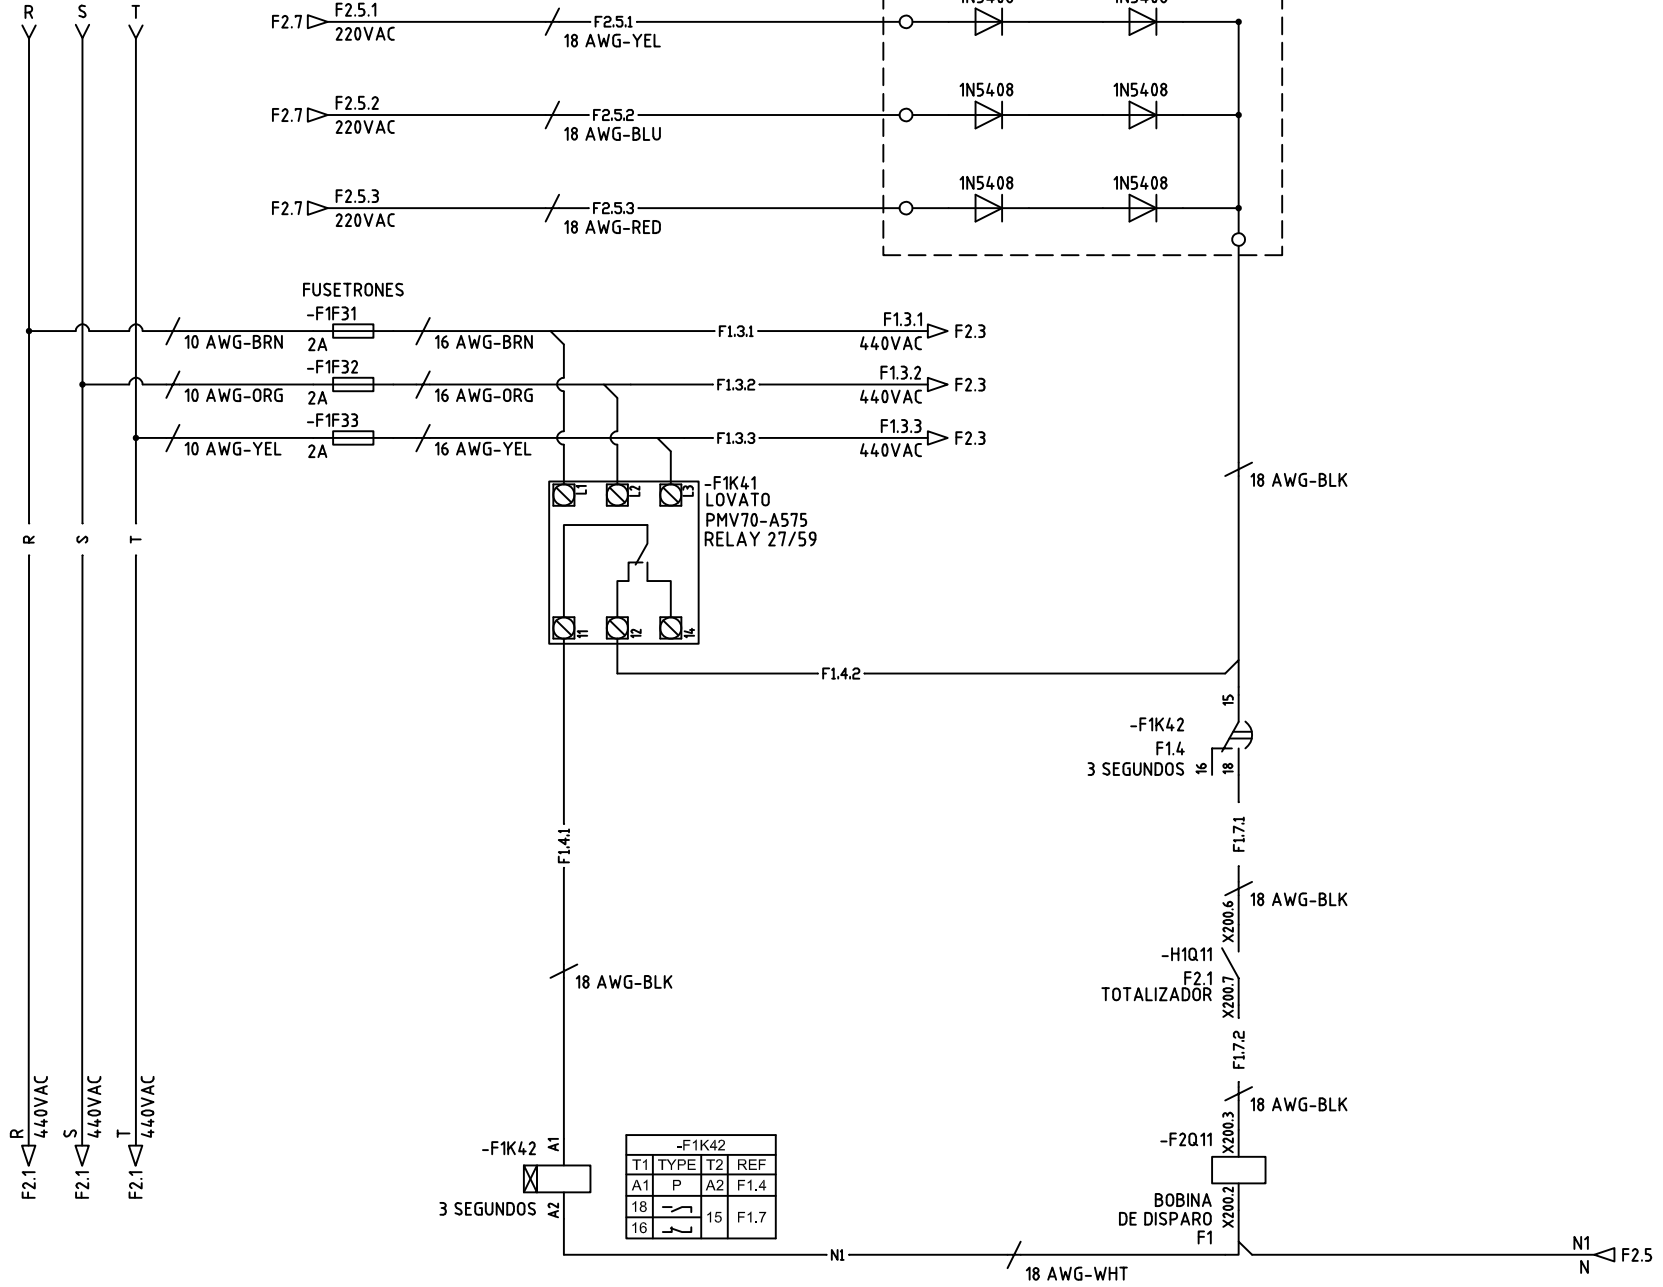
R S T

F2.7 F2.5.1 220VAC
F2.5.1 18 AWG-YEL
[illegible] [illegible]

F2.7 F2.5.2 220VAC
F2.5.2 18 AWG-BLU
1N5408 1N5408

F2.7 F2.5.3 220VAC
F2.5.3 18 AWG-RED
1N5408 1N5408

FUSETRONES
-F1F31
10 AWG-BRN 2A 16 AWG-BRN F1.3.1 F1.3.1 440VAC F2.3
-F1F32
10 AWG-ORG 2A 16 AWG-ORG F1.3.2 F1.3.2 440VAC F2.3
-F1F33
10 AWG-YEL 2A 16 AWG-YEL F1.3.3 F1.3.3 440VAC F2.3

L1 L2 L3
-F1K41
LOVATO
PMV70-A575
RELAY 27/59
11 12 14

18 AWG-BLK

R S T

F1.4.2

15
-F1K42
F1.4
3 SEGUNDOS 16 18

F1.4.1

F1.7.1

X200.6 18 AWG-BLK

-H1Q11
F2.1
TOTALIZADOR X200.7

18 AWG-BLK

F1.7.2

18 AWG-BLK
X200.3
-F2Q11

R 440VAC F2.1
S 440VAC F2.1
T 440VAC F2.1

-F1K42 A1
3 SEGUNDOS A2

| -F1K42 | | | |
|---|---|---|---|
| T1 | TYPE | T2 | REF |
| A1 | P | A2 | F1.4 |
| 18 | | 15 | F1.7 |
| 16 | | | |

BOBINA
DE DISPARO
F1
X200.2

N1
18 AWG-WHT
N1
N F2.5